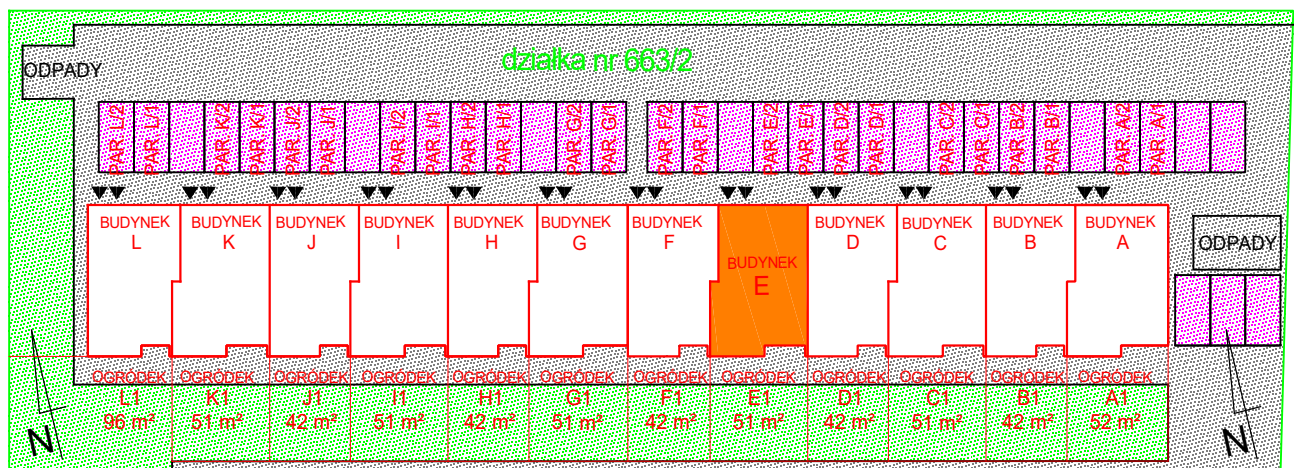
działka nr 663/2

ODPADY

PAR. L/2 PAR. L/1 PAR. K/2 PAR. K/1 PAR. J/2 PAR. J/1 PAR. I/2 PAR. I/1 PAR. H/2 PAR. H/1 PAR. G/2 PAR. G/1 PAR. F/2 PAR. F/1 PAR. E/2 PAR. E/1 PAR. D/2 PAR. D/1 PAR. C/2 PAR. C/1 PAR. B/2 PAR. B/1 PAR. A/2 PAR. A/1

BUDYNEK L
BUDYNEK K
BUDYNEK J
BUDYNEK I
BUDYNEK H
BUDYNEK G
BUDYNEK F
BUDYNEK E
BUDYNEK D
BUDYNEK C
BUDYNEK B
BUDYNEK A

ODPADY

| OGRÓDEK | OGRÓDEK | OGRÓDEK | OGRÓDEK | OGRÓDEK | OGRÓDEK | OGRÓDEK | OGRÓDEK | OGRÓDEK | OGRÓDEK | OGRÓDEK | OGRÓDEK |
|---|---|---|---|---|---|---|---|---|---|---|---|
| L1 | K1 | J1 | I1 | H1 | G1 | F1 | E1 | D1 | C1 | B1 | A1 |
| 96 m² | 51 m² | 42 m² | 51 m² | 42 m² | 51 m² | 42 m² | 51 m² | 42 m² | 51 m² | 42 m² | 52 m² |

N

N